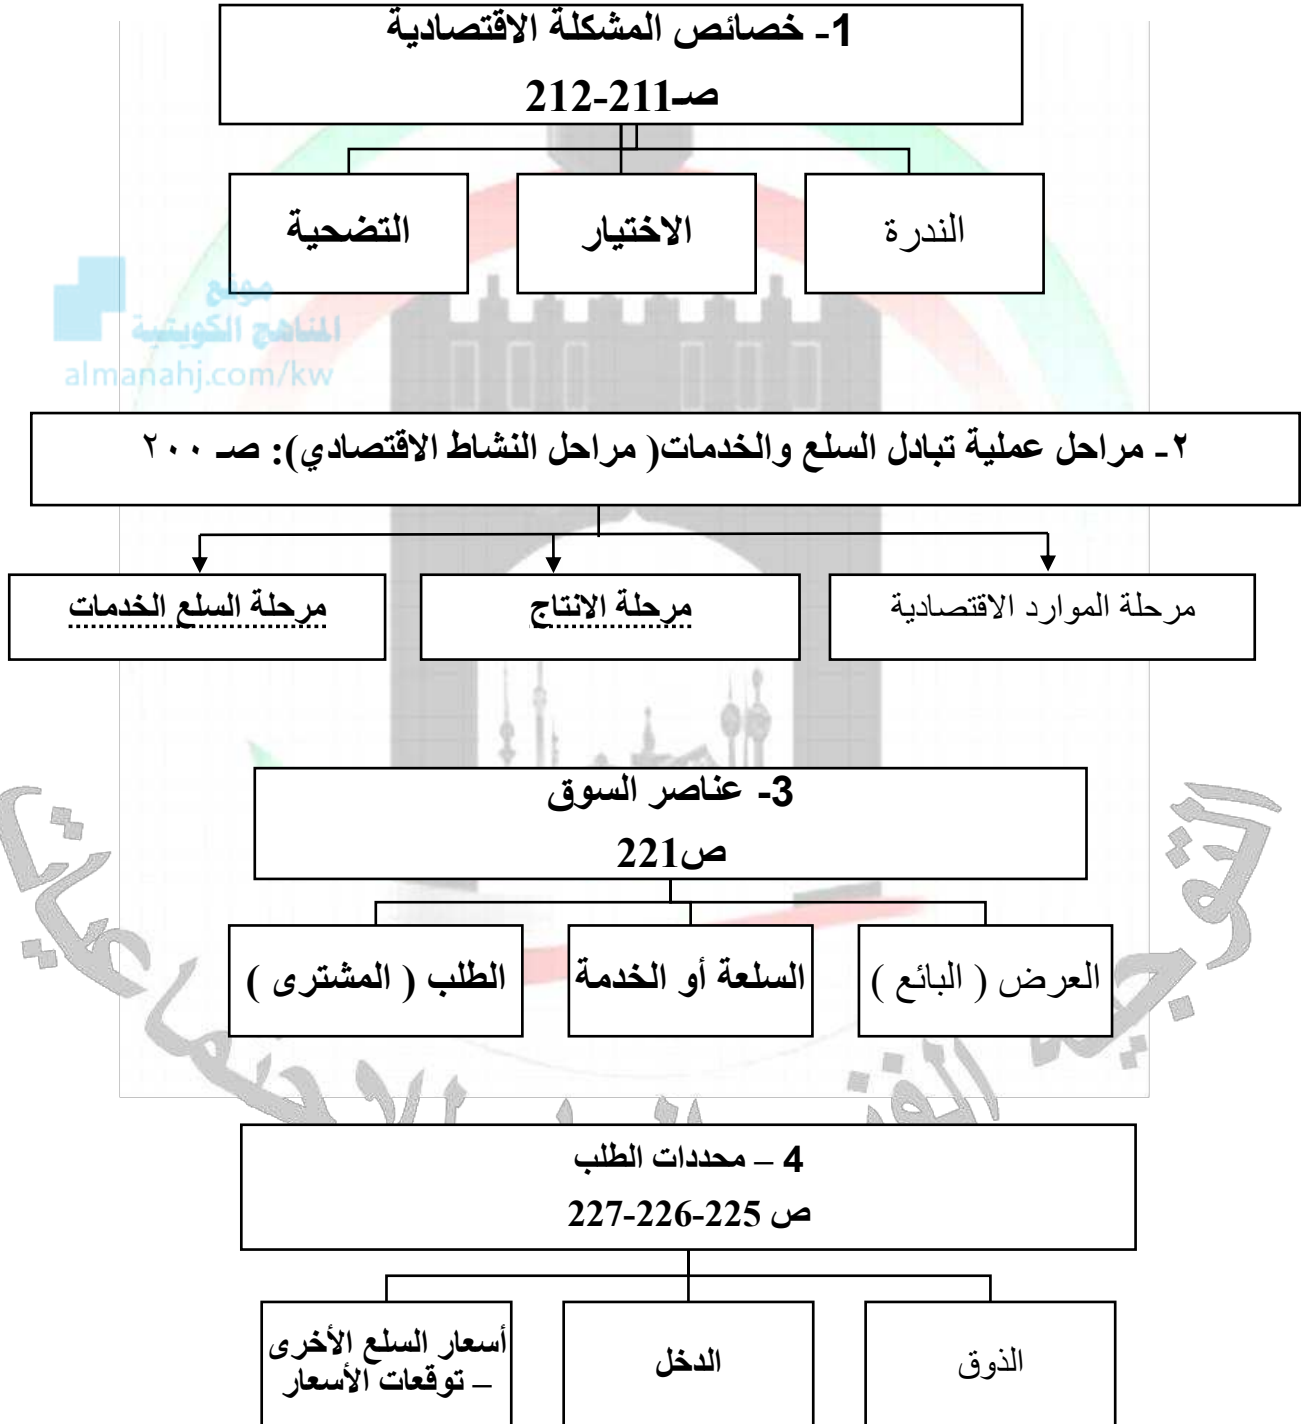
1- خصائص المشكلة الاقتصادية
صـ211-212

الندرة

الاختيار

التضحية

موقع
المناهج الكويتية
almanahj.com/kw

٢- مراحل عملية تبادل السلع والخدمات( مراحل النشاط الاقتصادي): صـ ٢٠٠

مرحلة الموارد الاقتصادية

مرحلة الانتاج

مرحلة السلع الخدمات

3- عناصر السوق
ص221

العرض ( البائع )

السلعة أو الخدمة

الطلب ( المشترى )

4 – محددات الطلب
ص 225-226-227

الذوق

الدخل

أسعار السلع الأخرى – توقعات الأسعار